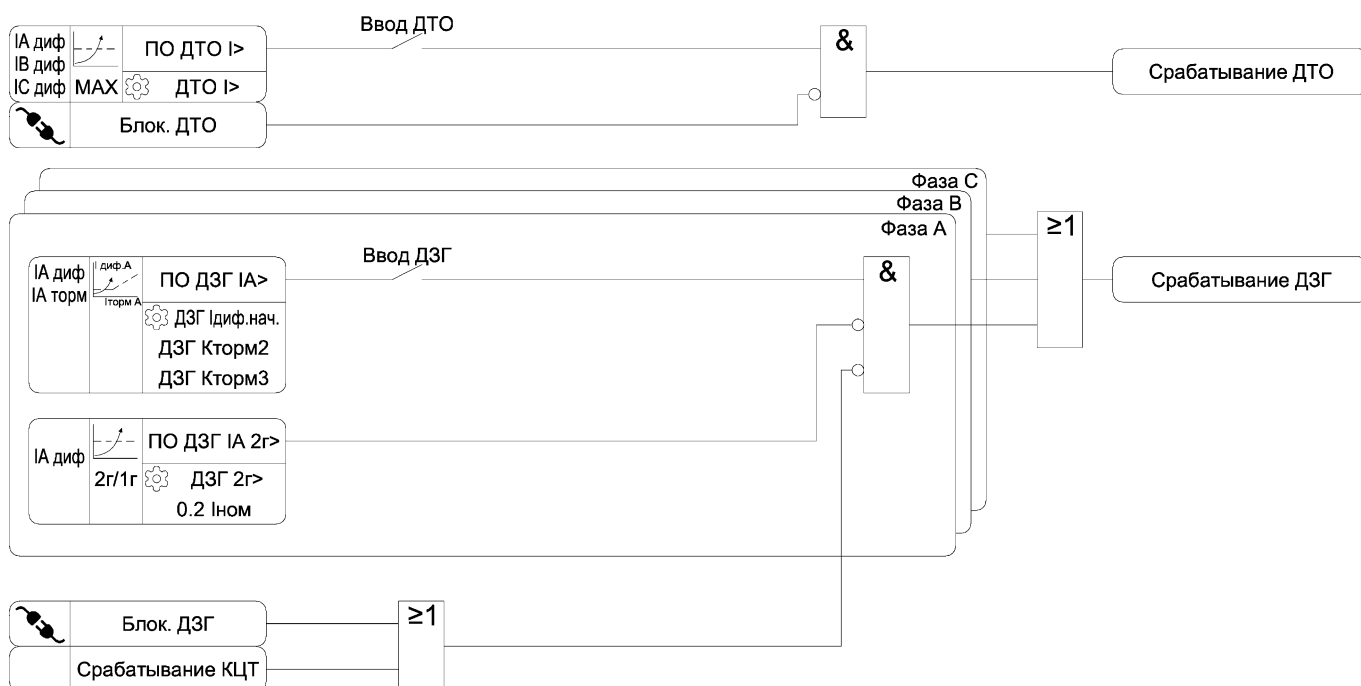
IA диф
IB диф
IC диф
MAX
ПО ДТО I>
ДТО I>
Ввод ДТО
&
Срабатывание ДТО
Блок. ДТО

Фаза C
Фаза B
Фаза A
≥1
Срабатывание ДЗГ

IA диф
IA торм
I диф.A
Iторм A
ПО ДЗГ IA>
Ввод ДЗГ
&
ДЗГ Iдиф.нач.
ДЗГ Кторм2
ДЗГ Кторм3

IA диф
2г/1г
ПО ДЗГ IA 2г>
ДЗГ 2г>
0.2 Iном

Блок. ДЗГ
≥1
Срабатывание КЦТ